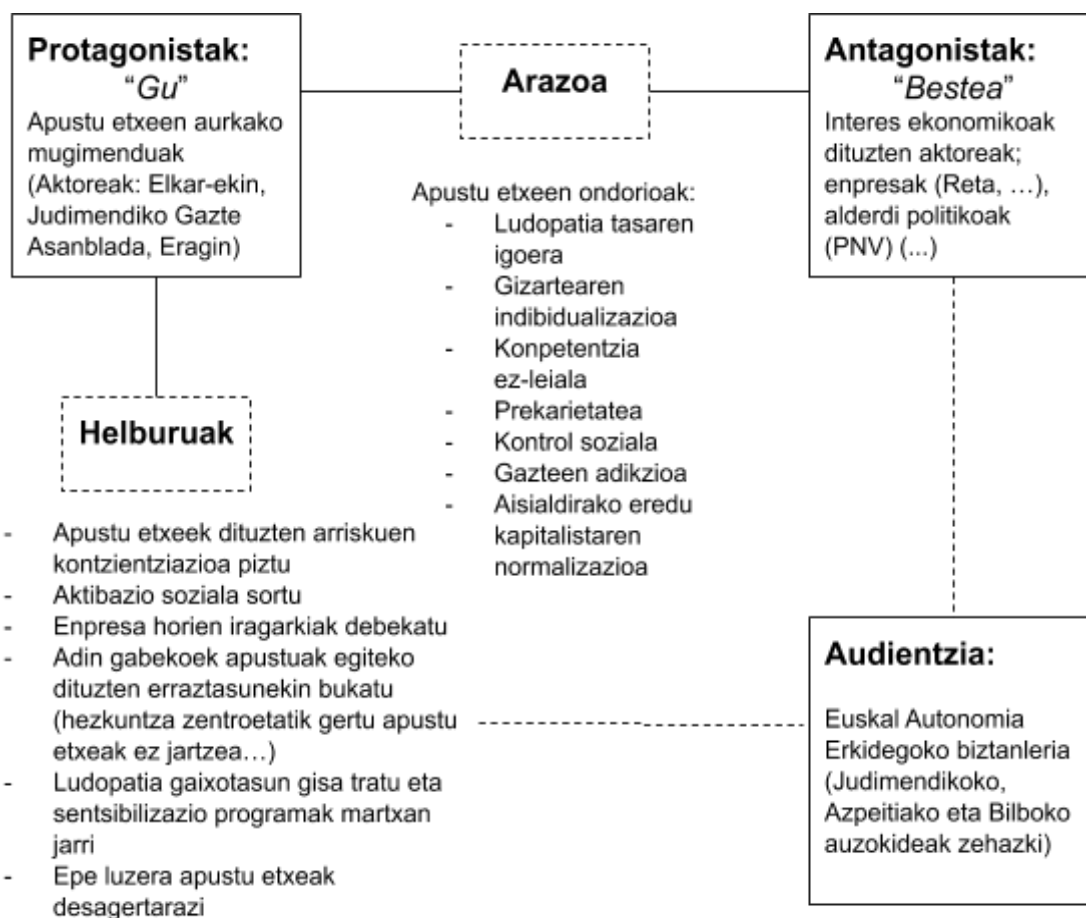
**Protagonistak:**
"*Gu*"
Apustu etxeen aurkako mugimenduak (Aktoreak: Elkar-ekin, Judimendiko Gazte Asanblada, Eragin)

**Arazoa**

**Antagonistak:**
"*Bestea*"
Interes ekonomikoak dituzten aktoreak; enpresak (Reta, …), alderdi politikoak (PNV) (...)

Apustu etxeen ondorioak:
- Ludopatia tasaren igoera
- Gizartearen indibidualizazioa
- Konpetentzia ez-leiala
- Prekarietatea
- Kontrol soziala
- Gazteen adikzioa
- Aisialdirako eredu kapitalistaren normalizazioa

**Helburuak**

- Apustu etxeek dituzten arriskuen kontzientziazioa piztu
- Aktibazio soziala sortu
- Enpresa horien iragarkiak debekatu
- Adin gabekoek apustuak egiteko dituzten erraztasunekin bukatu (hezkuntza zentroetatik gertu apustu etxeak ez jartzea…)
- Ludopatia gaixotasun gisa tratu eta sentsibilizazio programak martxan jarri
- Epe luzera apustu etxeak desagertarazi

**Audientzia:**
Euskal Autonomia Erkidegoko biztanleria (Judimendikoko, Azpeitiako eta Bilboko auzokideak zehazki)